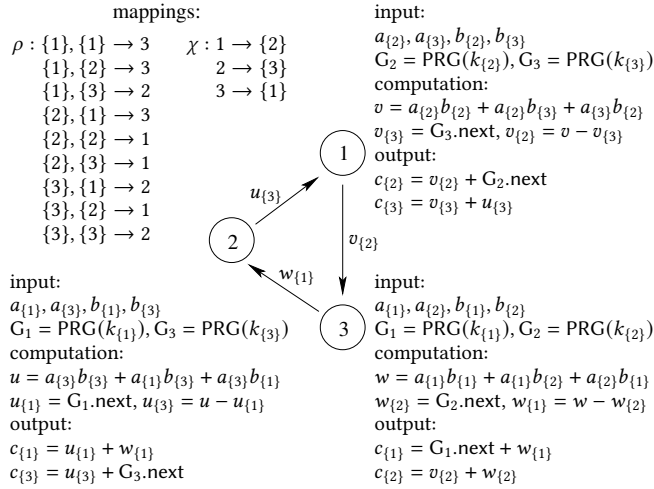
mappings:

$\rho: \{1\},\{1\} \rightarrow 3$
$\{1\},\{2\} \rightarrow 3$
$\{1\},\{3\} \rightarrow 2$
$\{2\},\{1\} \rightarrow 3$
$\{2\},\{2\} \rightarrow 1$
$\{2\},\{3\} \rightarrow 1$
$\{3\},\{1\} \rightarrow 2$
$\{3\},\{2\} \rightarrow 1$
$\{3\},\{3\} \rightarrow 2$

$\chi: 1 \rightarrow \{2\}$
$2 \rightarrow \{3\}$
$3 \rightarrow \{1\}$

input:
$a_{\{2\}}, a_{\{3\}}, b_{\{2\}}, b_{\{3\}}$
$G_2 = PRG(k_{\{2\}}), G_3 = PRG(k_{\{3\}})$
computation:
$v = a_{\{2\}}b_{\{2\}} + a_{\{2\}}b_{\{3\}} + a_{\{3\}}b_{\{2\}}$
$v_{\{3\}} = G_3.\text{next}, v_{\{2\}} = v - v_{\{3\}}$
output:
$c_{\{2\}} = v_{\{2\}} + G_2.\text{next}$
$c_{\{3\}} = v_{\{3\}} + u_{\{3\}}$

1

$u_{\{3\}}$

2

$v_{\{2\}}$

$w_{\{1\}}$

3

input:
$a_{\{1\}}, a_{\{3\}}, b_{\{1\}}, b_{\{3\}}$
$G_1 = PRG(k_{\{1\}}), G_3 = PRG(k_{\{3\}})$
computation:
$u = a_{\{3\}}b_{\{3\}} + a_{\{1\}}b_{\{3\}} + a_{\{3\}}b_{\{1\}}$
$u_{\{1\}} = G_1.\text{next}, u_{\{3\}} = u - u_{\{1\}}$
output:
$c_{\{1\}} = u_{\{1\}} + w_{\{1\}}$
$c_{\{3\}} = u_{\{3\}} + G_3.\text{next}$

input:
$a_{\{1\}}, a_{\{2\}}, b_{\{1\}}, b_{\{2\}}$
$G_1 = PRG(k_{\{1\}}), G_2 = PRG(k_{\{2\}})$
computation:
$w = a_{\{1\}}b_{\{1\}} + a_{\{1\}}b_{\{2\}} + a_{\{2\}}b_{\{1\}}$
$w_{\{2\}} = G_2.\text{next}, w_{\{1\}} = w - w_{\{2\}}$
output:
$c_{\{1\}} = G_1.\text{next} + w_{\{1\}}$
$c_{\{2\}} = v_{\{2\}} + w_{\{2\}}$